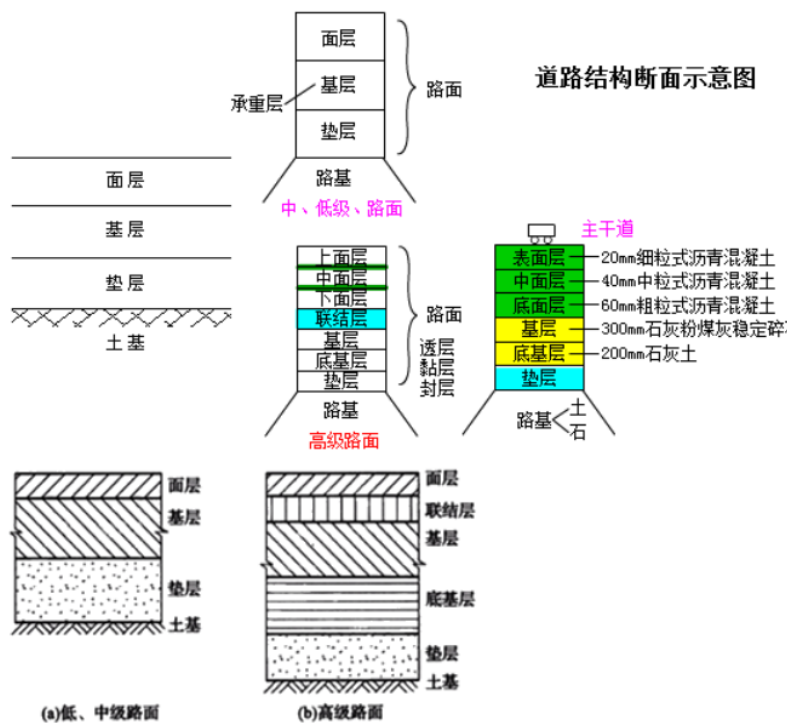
道路结构断面示意图

面层
承重层
基层
垫层
路面
路基
中、低级、路面

面层
基层
垫层
土基

上面层
中面层
下面层
联结层
基层
底基层
垫层
路面
透层
黏层
封层
路基
高级路面

主干道
表面层
中面层
底面层
基层
底基层
垫层
20mm细粒式沥青混凝土
40mm中粒式沥青混凝土
60mm粗粒式沥青混凝土
300mm石灰粉煤灰稳定碎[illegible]
200mm石灰土
路基
土
石

面层
基层
垫层
土基
(a)低、中级路面

面层
联结层
基层
底基层
垫层
土基
(b)高级路面